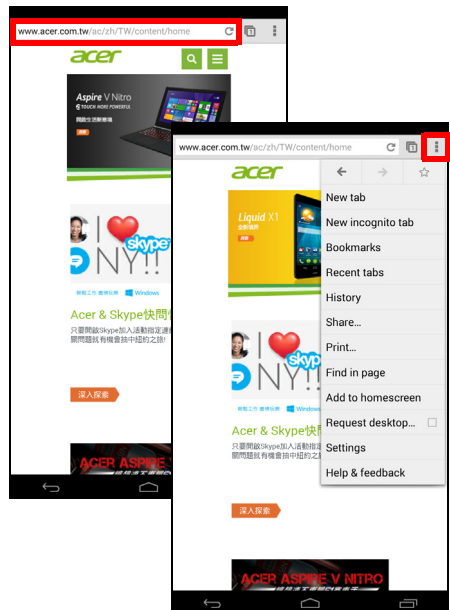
www.acer.com.tw/ac/zh/TW/content/home

acer

Aspire V Nitro
TOUCH MORE POWERFUL

I ❤ skype NY!!

Windows

Acer & Skype快閃

只要開啟Skype加入活動指定
關問題就有機會抽中紐約之旅!

深入探索

ACER ASPIRE V

www.acer.com.tw/ac/zh/TW/content/home

acer

Liquid X1

New tab
New incognito tab
Bookmarks
Recent tabs
History
Share...
Print...
Find in page
Add to homescreen
Request desktop...
Settings
Help & feedback

I ❤ skype NY!!

Windows

Acer & Skype快閃

只要開啟Skype加入活動指定
關問題就有機會抽中紐約之旅!

深入探索

ACER ASPIRE V NITRO